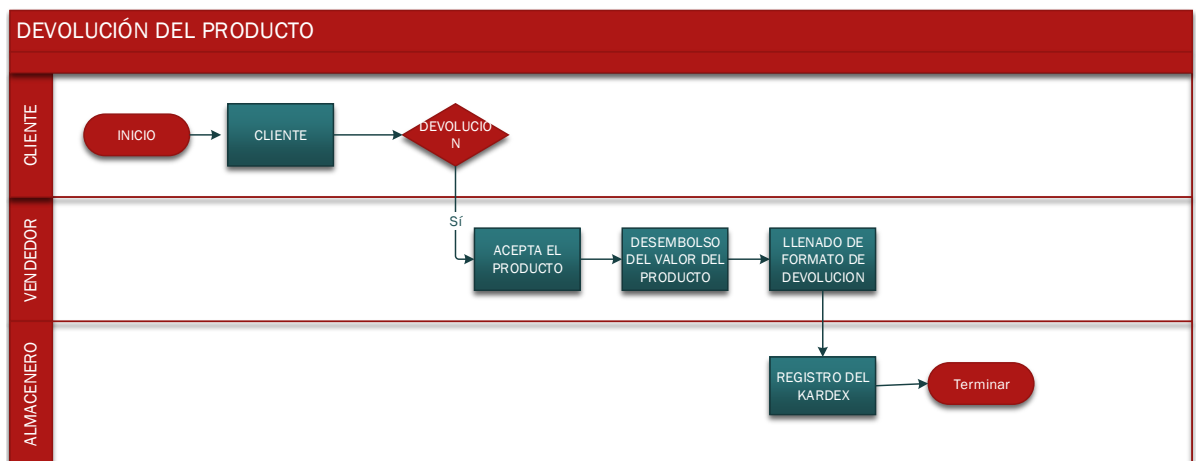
DEVOLUCIÓN DEL PRODUCTO

CLIENTE

INICIO

CLIENTE

DEVOLUCION

Sí

VENDEDOR

ACEPTA EL PRODUCTO

DESEMBOLSO DEL VALOR DEL PRODUCTO

LLENADO DE FORMATO DE DEVOLUCION

ALMACENERO

REGISTRO DEL KARDEX

Terminar